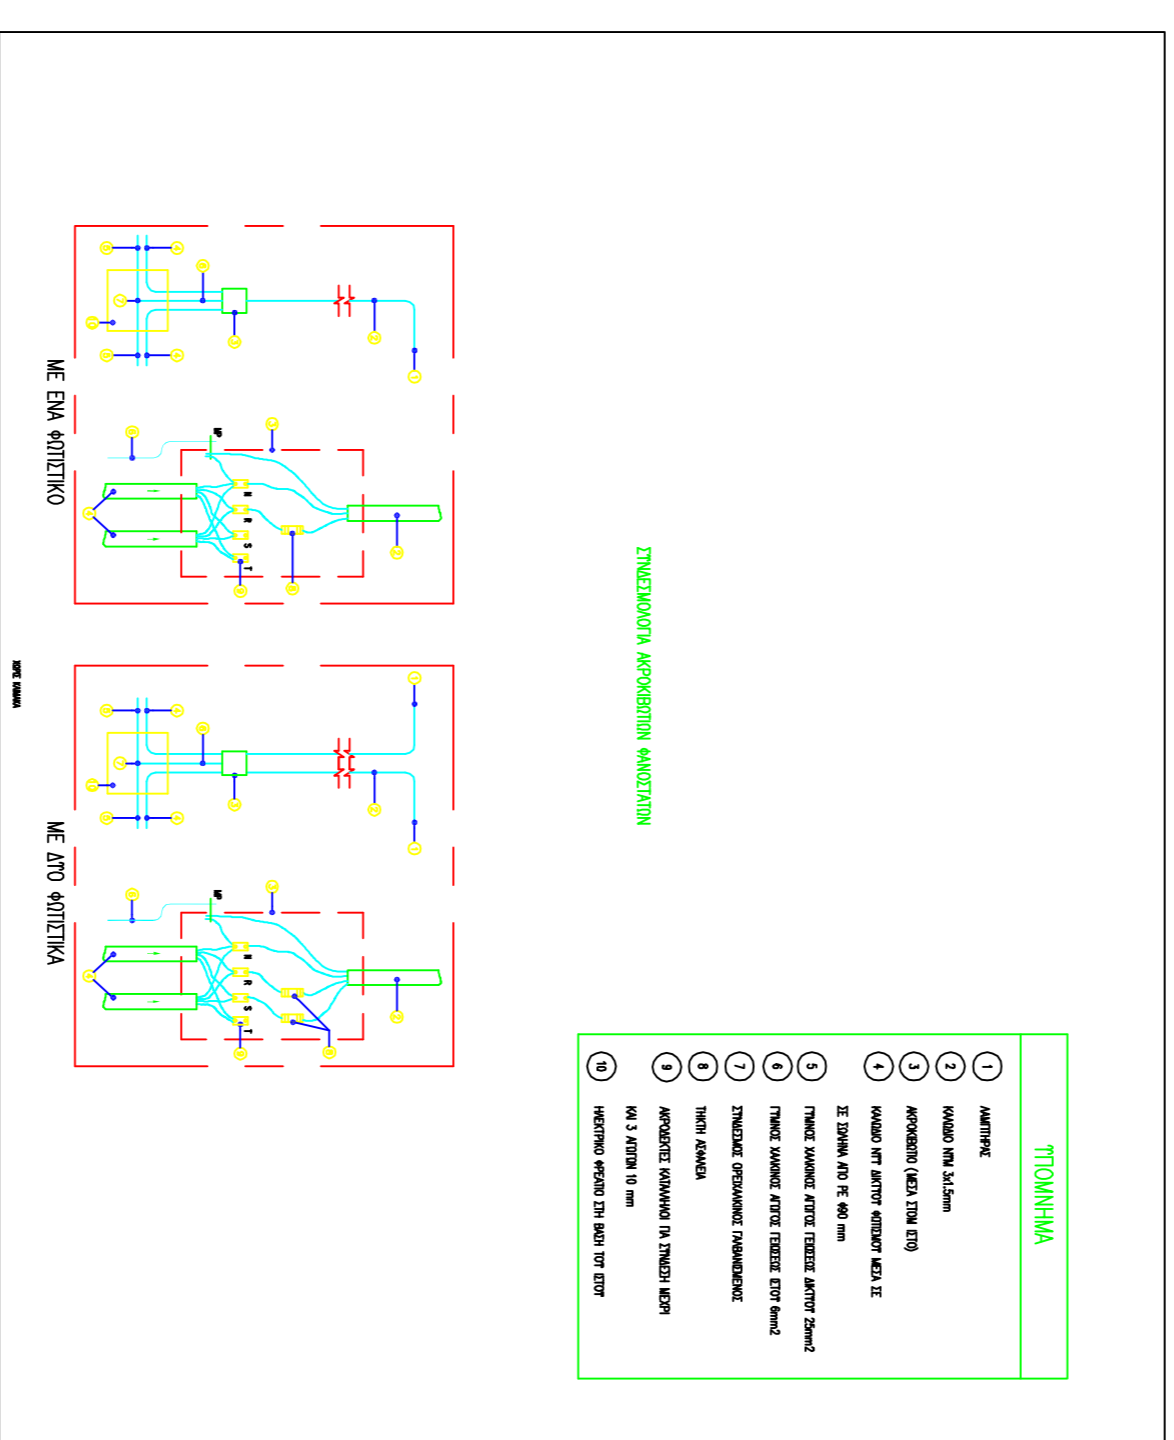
ΜΕ ΕΝΑ ΦΩΤΙΣΤΙΚΟ

ΜΕ ΔΥΟ ΦΩΤΙΣΤΙΚΑ

ΣΥΝΔΕΣΜΟΛΟΓΙΑ ΑΚΡΟΚΙΒΩΤΙΩΝ ΦΑΝΟΣΤΑΤΩΝ

ΥΠΟΜΝΗΜΑ

1 ΛΑΜΠΤΗΡΑΣ
2 ΚΑΛΩΔΙΟ NYM 3x1,5mm
3 ΑΚΡΟΚΙΒΩΤΙΟ (ΜΕΣΑ ΣΤΟΝ ΙΣΤΟ)
4 ΚΑΛΩΔΙΟ NYY ΔΙΚΤΥΟΥ ΦΩΤΙΣΜΟΥ ΜΕΣΑ ΣΕ ΣΩΛΗΝΑ ΑΠΟ PE Φ60 mm
5 ΓΥΜΝΟΣ ΧΑΛΚΙΝΟΣ ΑΓΩΓΟΣ ΓΕΙΩΣΗΣ ΔΙΚΤΥΟΥ 25mm2
6 ΓΥΜΝΟΣ ΧΑΛΚΙΝΟΣ ΑΓΩΓΟΣ ΓΕΙΩΣΗΣ ΙΣΤΟΥ 6mm2
7 ΣΥΝΔΕΣΜΟΣ ΟΡΕΙΧΑΛΚΙΝΟΣ ΓΑΛΒΑΝΙΣΜΕΝΟΣ
8 ΤΗΚΤΗ ΑΣΦΑΛΕΙΑ
9 ΑΚΡΟΔΕΚΤΕΣ ΚΑΤΑΛΛΗΛΟΙ ΓΙΑ ΣΥΝΔΕΣΗ ΜΕΧΡΙ ΚΑΙ 3 ΑΓΩΓΩΝ 10 mm
10 ΗΛΕΚΤΡΙΚΟ ΦΡΕΑΤΙΟ ΣΤΗ ΒΑΣΗ ΤΟΥ ΙΣΤΟΥ

N R S T
N R S T

ΧΩΡΟΣ ΚΑΛΩΔΙΩΝ